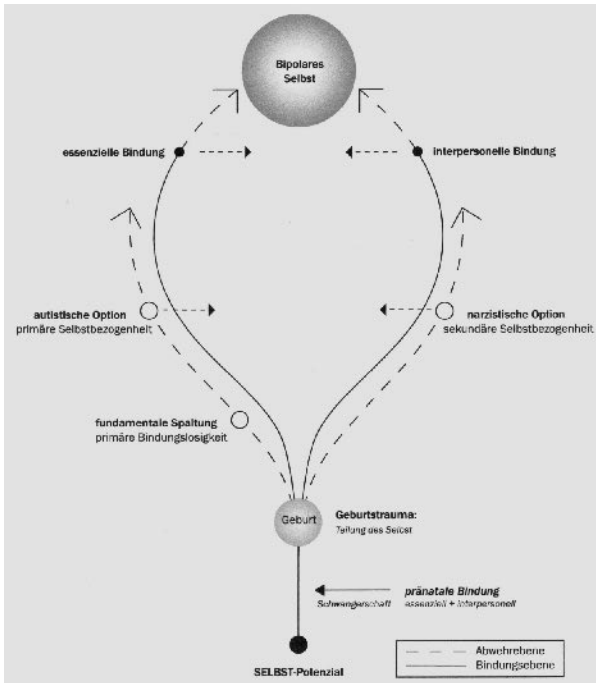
Bipolares Selbst

essenzielle Bindung

interpersonelle Bindung

autistische Option
primäre Selbstbezogenheit

narzistische Option
sekundäre Selbstbezogenheit

fundamentale Spaltung
primäre Bindungslosigkeit

Geburt

Geburtstrauma:
Teilung des Selbst

pränatale Bindung
Schwangerschaft essenziell + interpersonell

SELBST-Potenzial

Abwehrebene
Bindungsebene